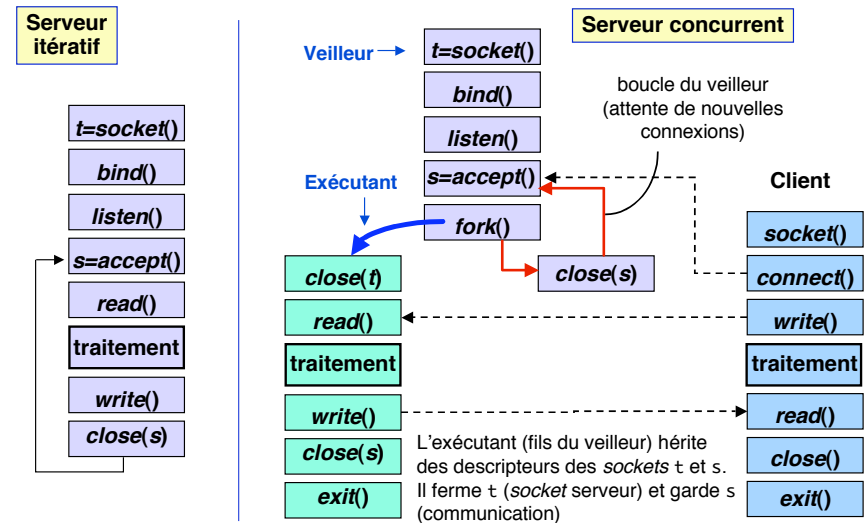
Serveur itératif

t=socket()

bind()

listen()

s=accept()

read()

traitement

write()

close(s)

Serveur concurrent

Veilleur

t=socket()

bind()

listen()

s=accept()

fork()

boucle du veilleur (attente de nouvelles connexions)

Exécutant

close(t)

close(s)

read()

traitement

write()

close(s)

exit()

Client

socket()

connect()

write()

traitement

read()

close()

exit()

L'exécutant (fils du veilleur) hérite des descripteurs des sockets t et s. Il ferme t (socket serveur) et garde s (communication)